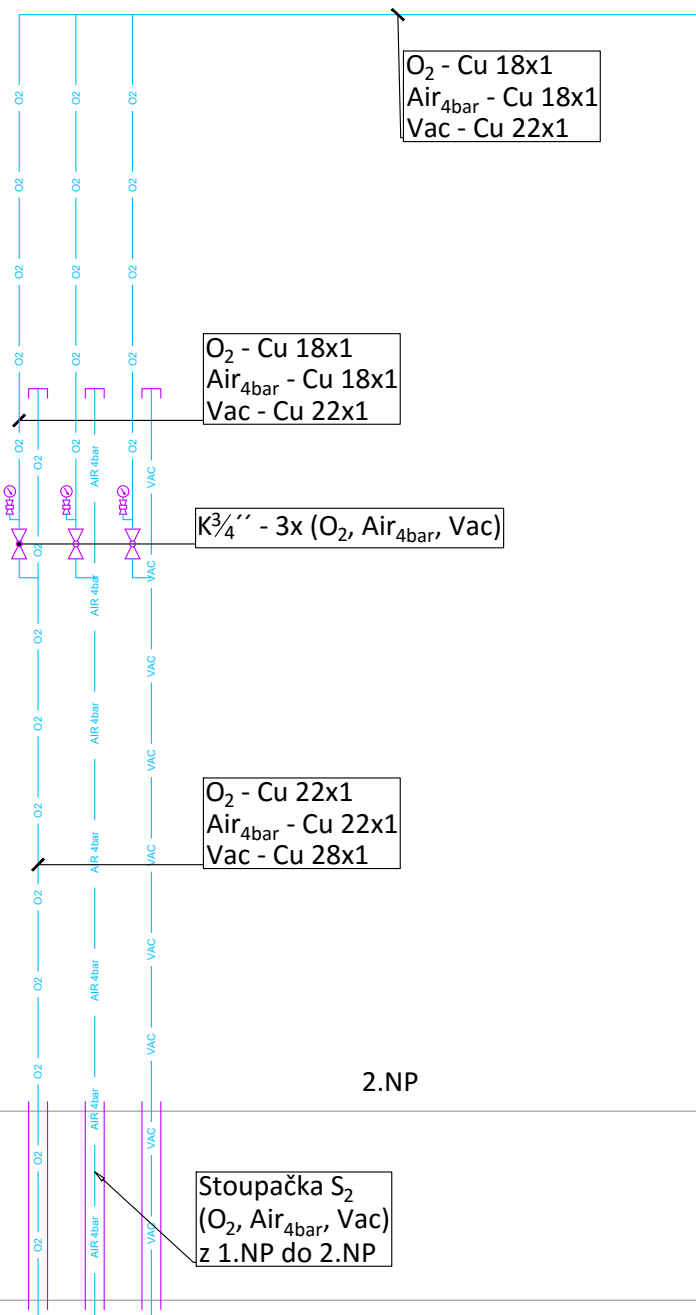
$O_2$ - Cu 18x1
$Air_{4bar}$ - Cu 18x1
Vac - Cu 22x1

O2 O2 O2 O2 O2 O2 O2 O2 O2 O2 O2 O2

$O_2$ - Cu 18x1
$Air_{4bar}$ - Cu 18x1
Vac - Cu 22x1

O2 O2 O2 AIR 4bar VAC

K$\frac{3}{4}$´´ - 3x ($O_2$, $Air_{4bar}$, Vac)

O2 AIR 4bar VAC O2 AIR 4bar VAC O2 AIR 4bar VAC O2 VAC

$O_2$ - Cu 22x1
$Air_{4bar}$ - Cu 22x1
Vac - Cu 28x1

O2 AIR 4bar VAC O2 AIR 4bar VAC O2 AIR 4bar VAC O2 AIR 4bar VAC

2.NP

O2 AIR 4bar VAC O2 AIR 4bar VAC

Stoupačka $S_2$
($O_2$, $Air_{4bar}$, Vac)
z 1.NP do 2.NP